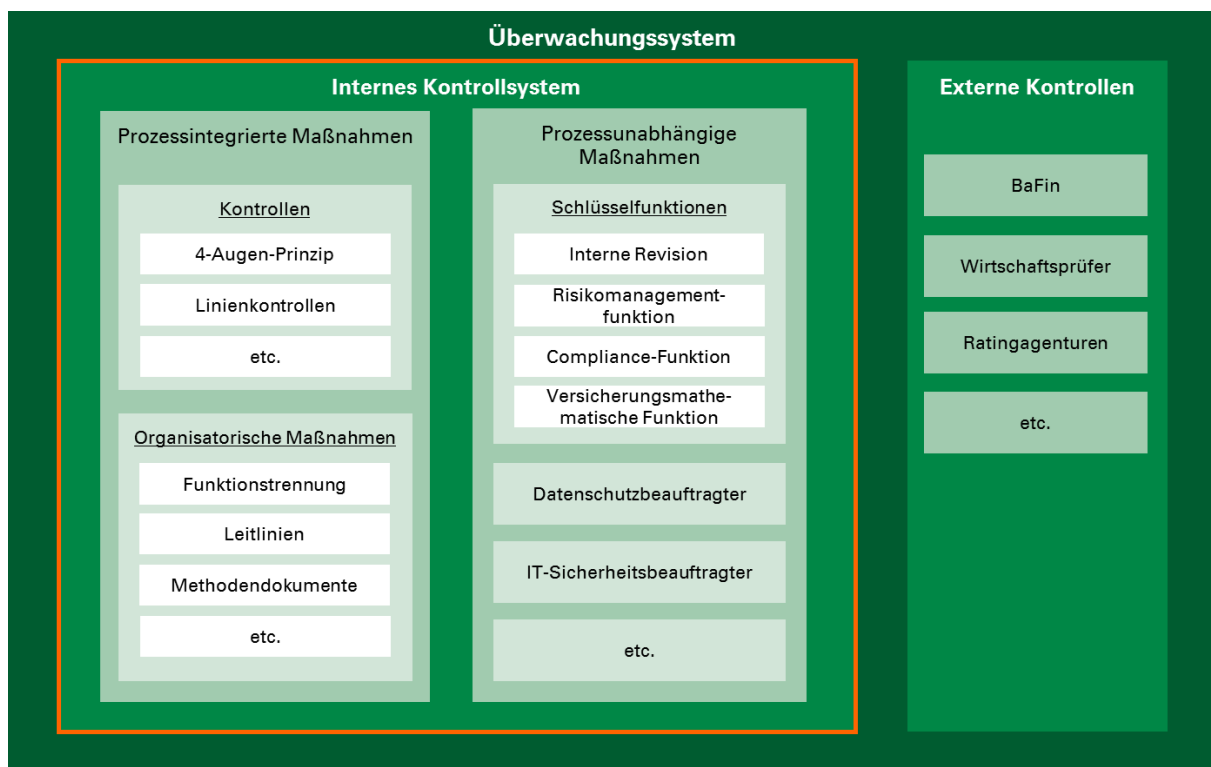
Überwachungssystem

Internes Kontrollsystem

Prozessintegrierte Maßnahmen

Kontrollen

4-Augen-Prinzip

Linienkontrollen

etc.

Organisatorische Maßnahmen

Funktionstrennung

Leitlinien

Methodendokumente

etc.

Prozessunabhängige Maßnahmen

Schlüsselfunktionen

Interne Revision

Risikomanagementfunktion

Compliance-Funktion

Versicherungsmathematische Funktion

Datenschutzbeauftragter

IT-Sicherheitsbeauftragter

etc.

Externe Kontrollen

BaFin

Wirtschaftsprüfer

Ratingagenturen

etc.